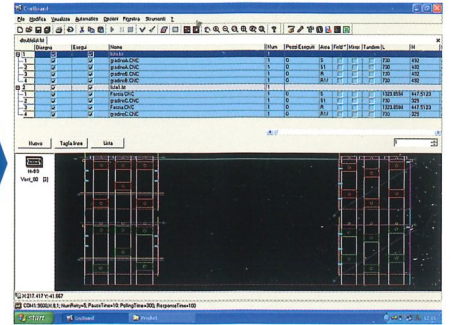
File Modifica Visualizza Automatico Opzioni Finestra Strumenti ?

| | Disegna | Esegui | Nome | Num | Pezzi Eseguiti | Area | Field | Mirror | Tandem | L | H |
|---|---|---|---|---|---|---|---|---|---|---|---|
| 1 | | | lista1.lst | 1 | | | | | | | |
| 1 | | | piedrok.CNC | 1 | 0 | S | | | | 730 | 450 |
| 2 | | | piedrok.CNC | 1 | 0 | S1 | | | | 730 | 450 |
| 3 | | | piedrok.CNC | 1 | 0 | A | | | | 730 | 450 |
| 4 | | | piedrok.CNC | 1 | 0 | A1 | | | | 730 | 450 |
| 2 | | | lista1.lst | 1 | | | | | | | |
| 1 | | | Fonda.CNC | 1 | 0 | S | | | | 1323.8584 | 447.5123 |
| 2 | | | piedrok.CNC | 1 | 0 | S1 | | | | 730 | 329 |
| 3 | | | Fonda.CNC | 1 | 0 | A | | | | 1323.8584 | 447.5123 |
| 4 | | | piedrok.CNC | 1 | 0 | A1 | | | | 730 | 329 |

Nuovo Taglia lista Lista

tn:03
Vert_00 [2]

X:217.417 Y:41.667

Start